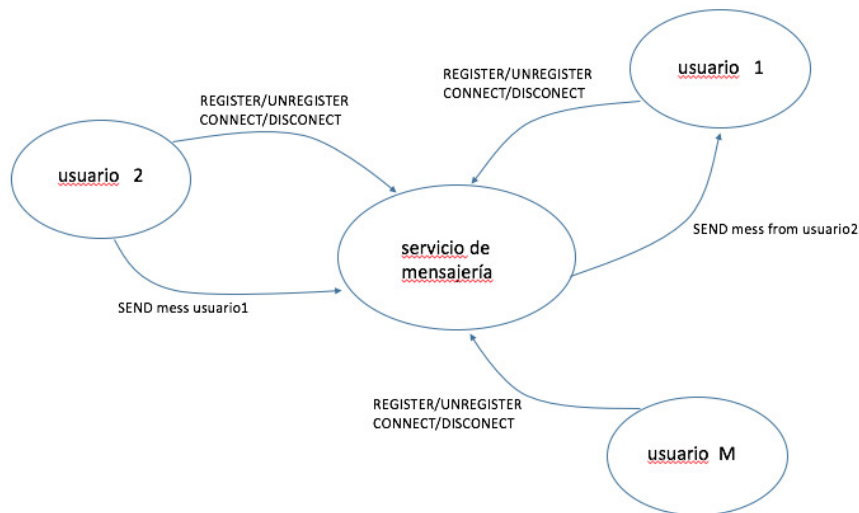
REGISTER/UNREGISTER
CONNECT/DISCONECT

usuario 1

REGISTER/UNREGISTER
CONNECT/DISCONECT

usuario 2

servicio de mensajería

SEND mess from usuario2

SEND mess usuario1

REGISTER/UNREGISTER
CONNECT/DISCONECT

usuario M